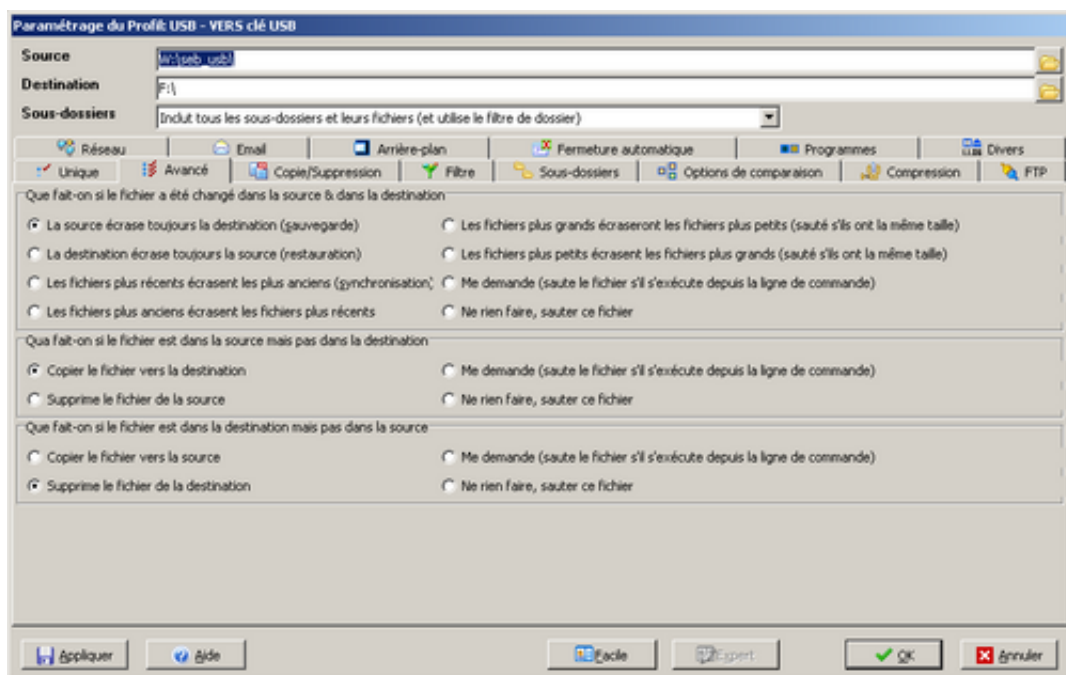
Paramétrage du Profil: USB - VERS clé USB

Source W:\seb_usb\
Destination F:\
Sous-dossiers Inclut tous les sous-dossiers et leurs fichiers (et utilise le filtre de dossier)

Réseau | Email | Arrière-plan | Fermeture automatique | Programmes | Divers
Unique | Avancé | Copie/Suppression | Filtre | Sous-dossiers | Options de comparaison | Compression | FTP

Que fait-on si le fichier a été changé dans la source & dans la destination
La source écrase toujours la destination (sauvegarde)
Les fichiers plus grands écraseront les fichiers plus petits (sauté s'ils ont la même taille)
La destination écrase toujours la source (restauration)
Les fichiers plus petits écrasent les fichiers plus grands (sauté s'ils ont la même taille)
Les fichiers plus récents écrasent les plus anciens (synchronisation)
Me demande (saute le fichier s'il s'exécute depuis la ligne de commande)
Les fichiers plus anciens écrasent les fichiers plus récents
Ne rien faire, sauter ce fichier

Qua fait-on si le fichier est dans la source mais pas dans la destination
Copier le fichier vers la destination
Me demande (saute le fichier s'il s'exécute depuis la ligne de commande)
Supprime le fichier de la source
Ne rien faire, sauter ce fichier

Que fait-on si le fichier est dans la destination mais pas dans la source
Copier le fichier vers la source
Me demande (saute le fichier s'il s'exécute depuis la ligne de commande)
Supprime le fichier de la destination
Ne rien faire, sauter ce fichier

Appliquer | Aide | Facile | Expert | OK | Annuler